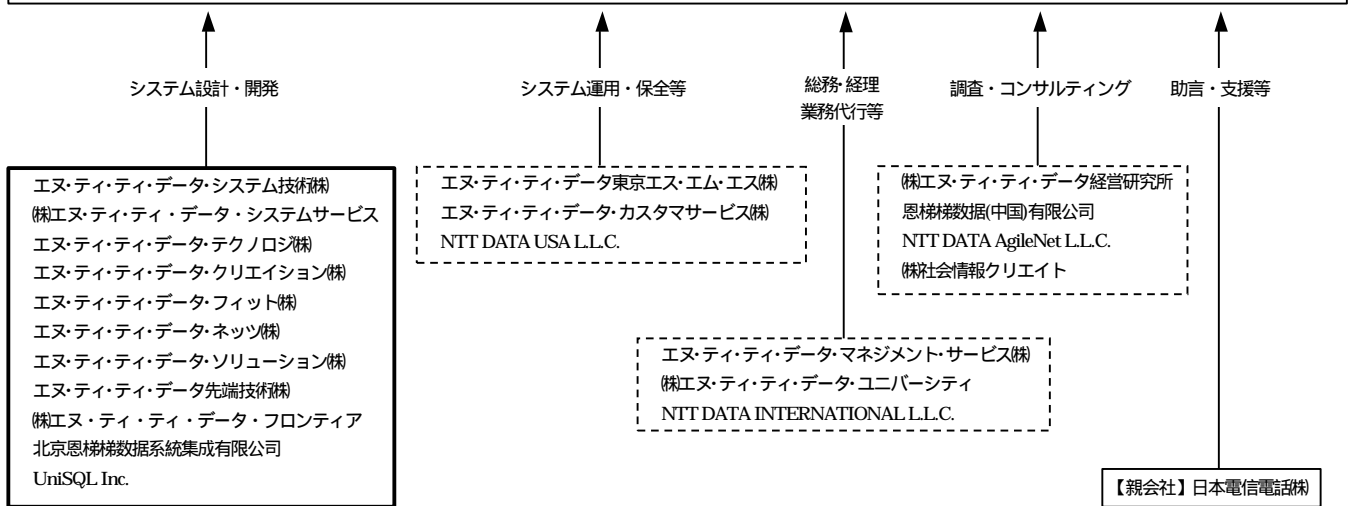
システム設計・開発

エヌ・ティ・ティ・データ・システム技術㈱
㈱エヌ・ティ・ティ・データ・システムサービス
エヌ・ティ・ティ・データ・テクノロジ㈱
エヌ・ティ・ティ・データ・クリエイション㈱
エヌ・ティ・ティ・データ・フィット㈱
エヌ・ティ・ティ・データ・ネッツ㈱
エヌ・ティ・ティ・データ・ソリューション㈱
エヌ・ティ・ティ・データ先端技術㈱
㈱エヌ・ティ・ティ・データ・フロンティア
北京恩梯梯数据系統集成有限公司
UniSQL Inc.

システム運用・保全等

エヌ・ティ・ティ・データ東京エス・エム・エス㈱
エヌ・ティ・ティ・データ・カスタマサービス㈱
NTT DATA USA L.L.C.

総務・経理
業務代行等

エヌ・ティ・ティ・データ・マネジメント・サービス㈱
㈱エヌ・ティ・ティ・データ・ユニバーシティ
NTT DATA INTERNATIONAL L.L.C.

調査・コンサルティング

㈱エヌ・ティ・ティ・データ経営研究所
恩梯梯数据(中国)有限公司
NTT DATA AgileNet L.L.C.
㈱社会情報クリエイト

助言・支援等

【親会社】日本電信電話㈱